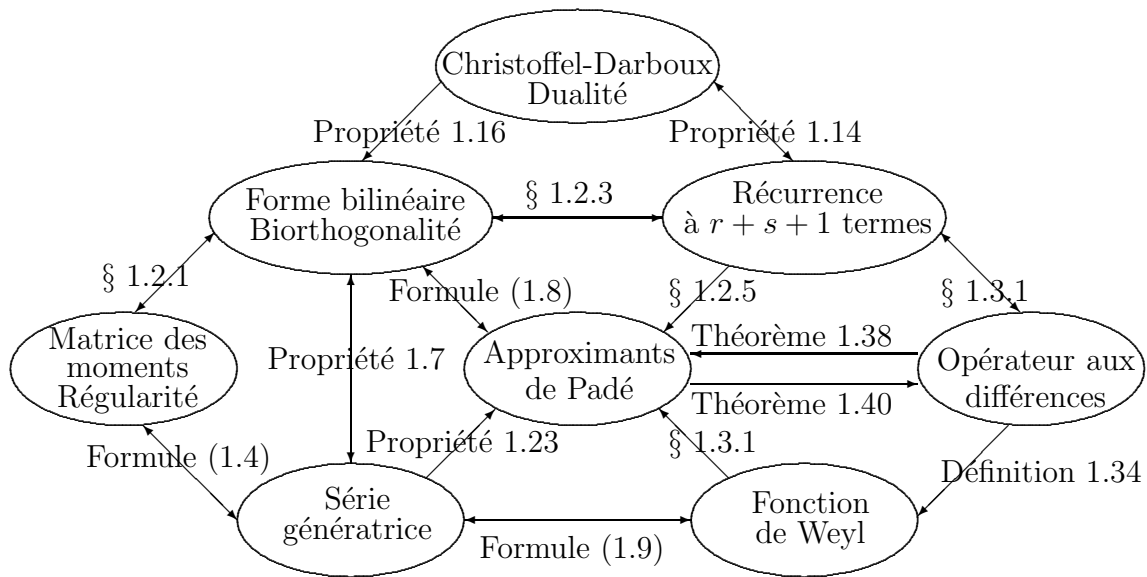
Christoffel-Darboux
Dualité

Propriété 1.16

Propriété 1.14

Forme bilinéaire
Biorthogonalité

§ 1.2.3

Récurrence
à $r + s + 1$ termes

§ 1.2.1

Formule (1.8)

§ 1.2.5

§ 1.3.1

Matrice des moments
Régularité

Propriété 1.7

Approximants
de Padé

Théorème 1.38

Opérateur aux
différences

Théorème 1.40

Propriété 1.23

§ 1.3.1

Formule (1.4)

Définition 1.34

Série
génératrice

Fonction
de Weyl

Formule (1.9)